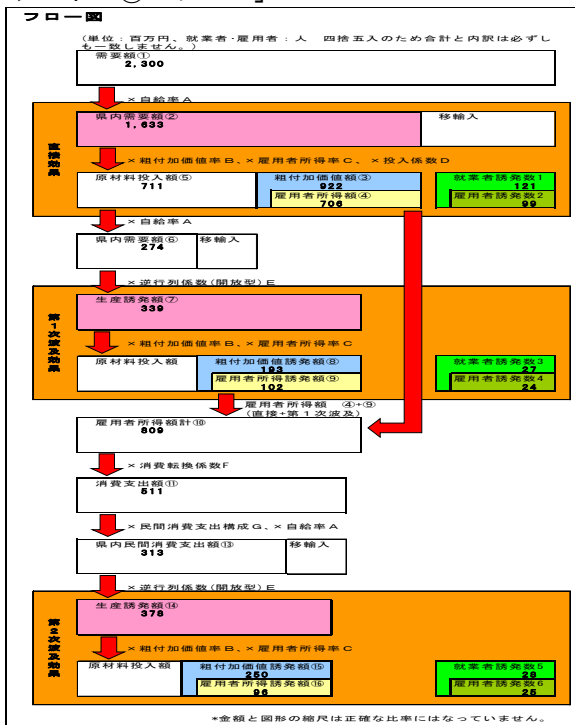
フロー図

（単位：百万円、就業者・雇用者：人　四捨五入のため合計と内訳は必ずしも一致しません。）

需要額①
2,300

×自給率A

直接効果

県内需要額②
1,633

移輸入

×粗付加価値率B、×雇用者所得率C、×投入係数D

原材料投入額⑤
711

粗付加価値額③
922

雇用者所得額④
706

就業者誘発数1
121

雇用者誘発数2
99

×自給率A

県内需要額⑥
274

移輸入

×逆行列係数（開放型）E

第1次波及効果

生産誘発額⑦
339

×粗付加価値率B、×雇用者所得率C

原材料投入額

粗付加価値誘発額⑧
193

雇用者所得誘発額⑨
102

就業者誘発数3
27

雇用者誘発数4
24

雇用者所得額　④+⑨
（直接+第1次波及）

雇用者所得額計⑩
809

×消費転換係数F

消費支出額⑪
511

×民間消費支出構成G、×自給率A

県内民間消費支出額⑬
313

移輸入

×逆行列係数（開放型）E

第2次波及効果

生産誘発額⑭
378

×粗付加価値率B、×雇用者所得率C

原材料投入額

粗付加価値誘発額⑮
250

雇用者所得誘発額⑯
96

就業者誘発数5
28

雇用者誘発数6
25

*金額と図形の縮尺は正確な比率にはなっていません。